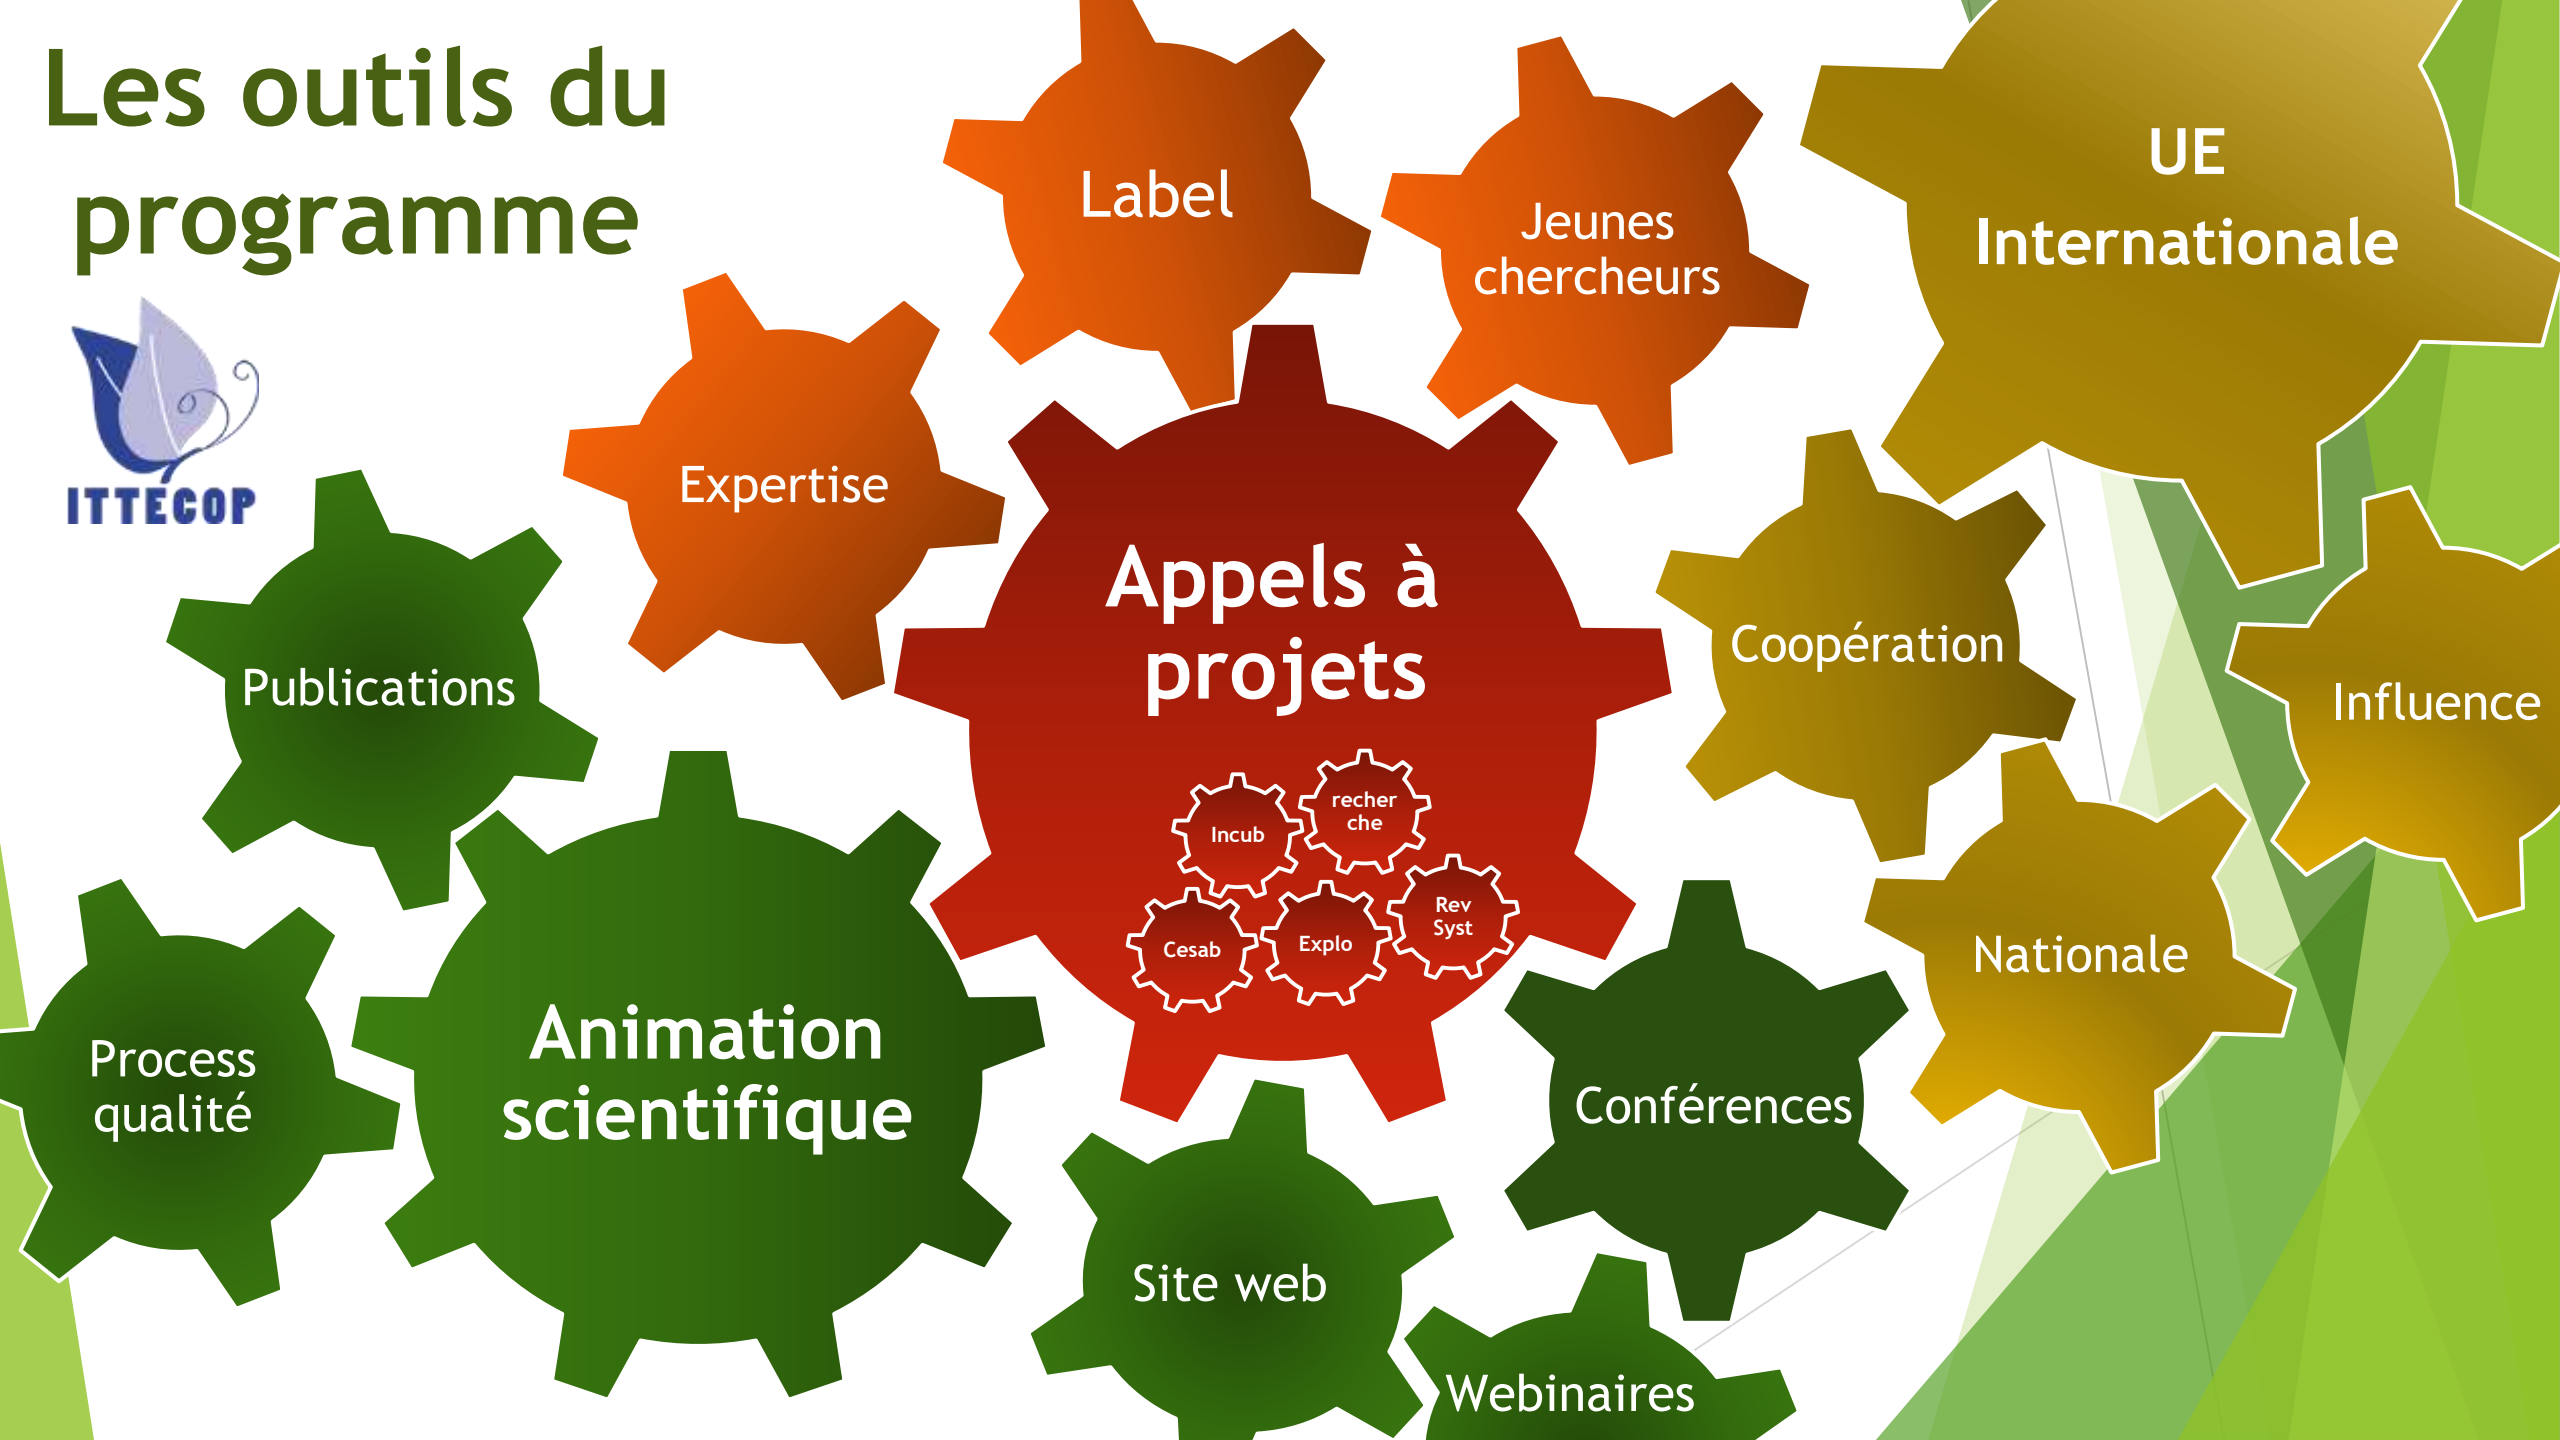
Les outils du programme

ITTECOP

Label

Jeunes chercheurs

UE Internationale

Expertise

Appels à projets

Publications

Coopération

Influence

Incub

recher che

Cesab

Explo

Rev Syst

Nationale

Process qualité

Animation scientifique

Conférences

Site web

Webinaires